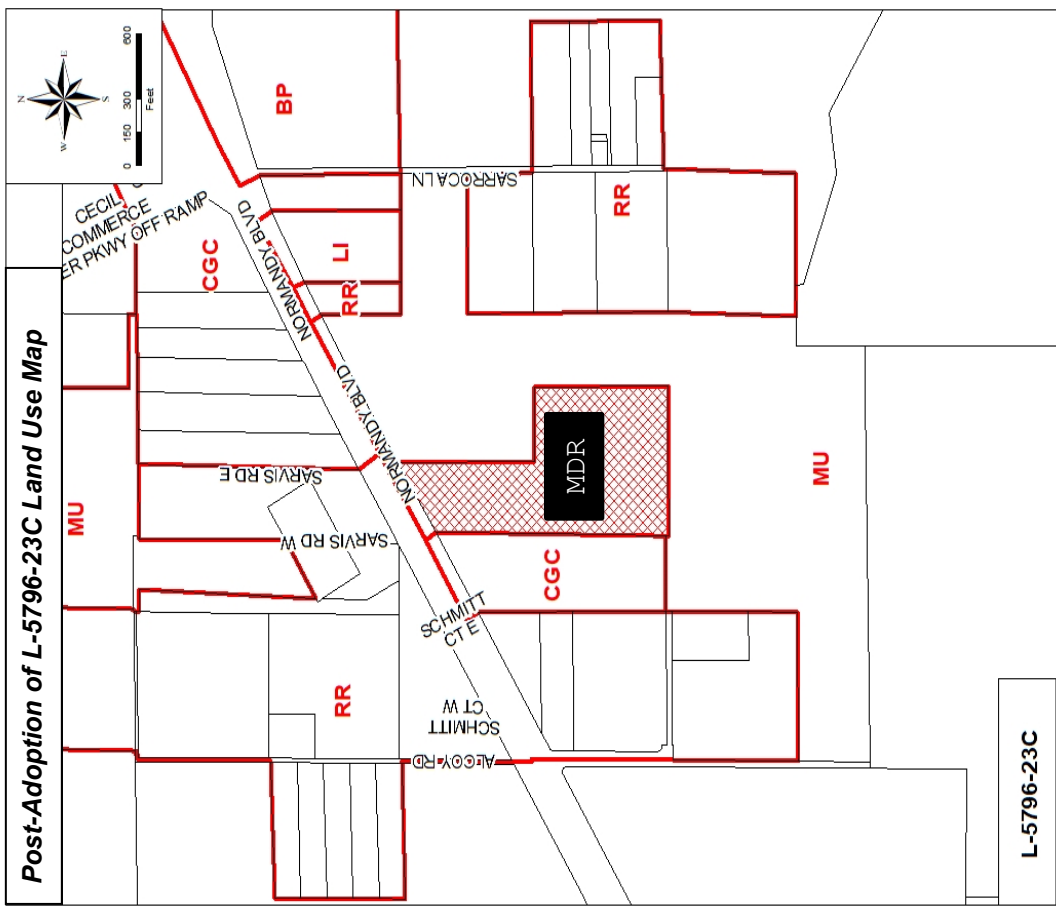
Post-Adoption of L-5796-23C Land Use Map

N
E
S
W

0 150 300 600 Feet

BP
CECIL COMMERCE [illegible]ER PKWY OFF RAMP
NORMANDY BLVD
LI
RR
CGC
SARROCA LN
RR
NORMANDY BLVD
MDR
SARVIS RD E
SARVIS RD W
MU
MU
CGC
SCHMITT CT E
SCHMITT CT W
RR
ALLOY RD

L-5796-23C